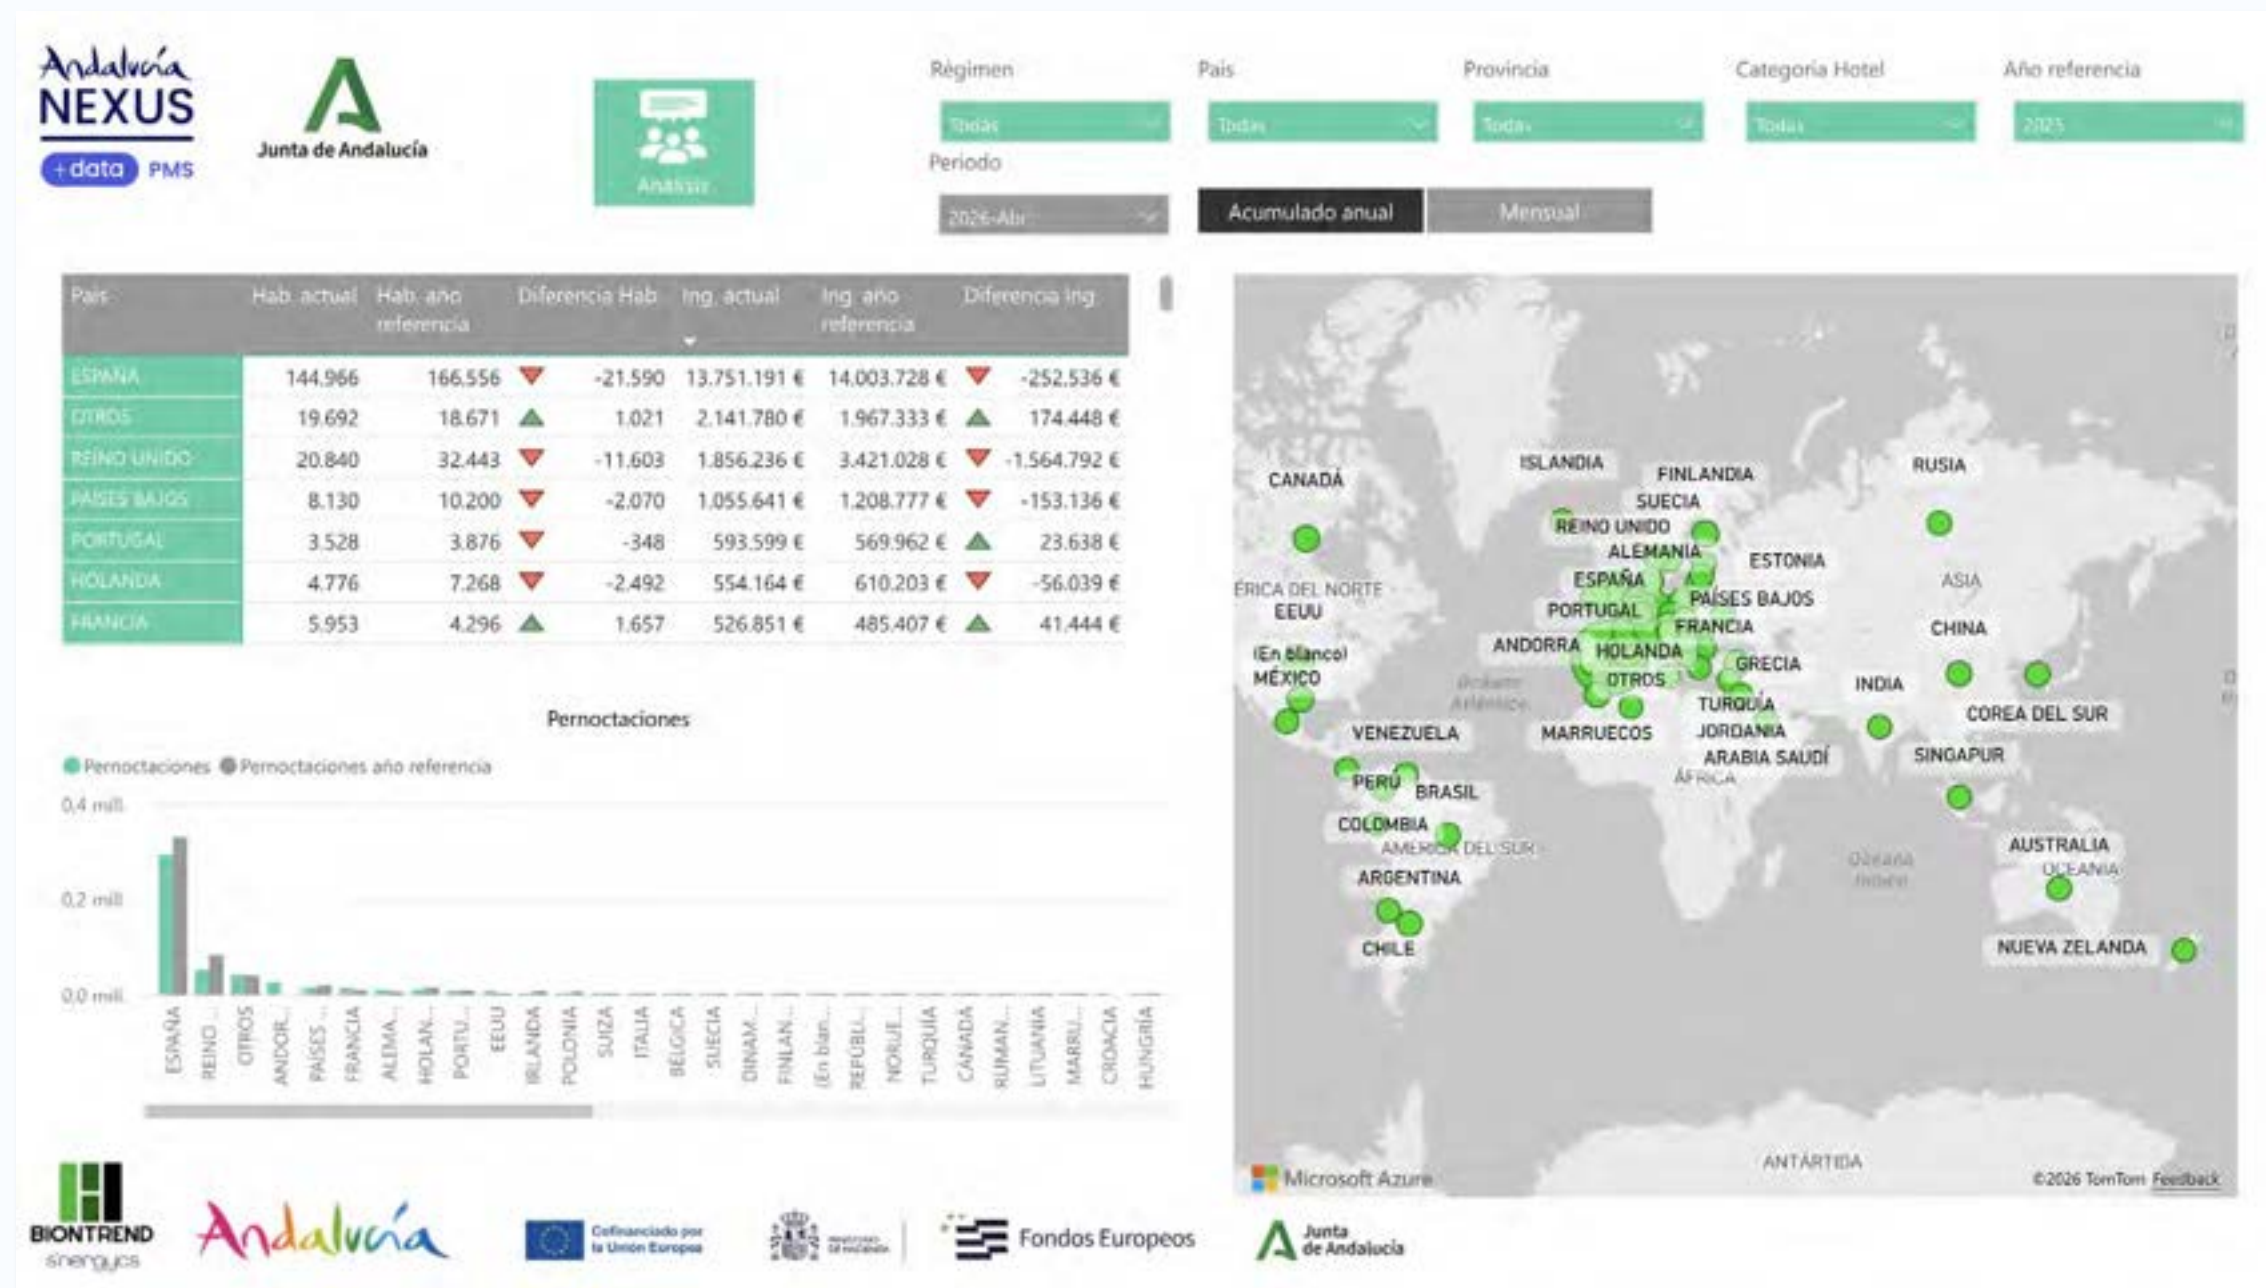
Andalucía NEXUS +data PMS

Junta de Andalucía

Análisis

Régimen
Todas

País
Todas

Provincia
Todas

Categoria Hotel
Todas

Año referencia
2025

Periodo
2026-Abr

Acumulado anual | Mensual

| País | Hab. actual | Hab. año referencia | Diferencia Hab | Ing. actual | Ing. año referencia | Diferencia Ing |
|---|---|---|---|---|---|---|
| ESPAÑA | 144.966 | 166.556 | -21.590 | 13.751.191 € | 14.003.728 € | -252.536 € |
| OTROS | 19.692 | 18.671 | 1.021 | 2.141.780 € | 1.967.333 € | 174.448 € |
| REINO UNIDO | 20.840 | 32.443 | -11.603 | 1.856.236 € | 3.421.028 € | -1.564.792 € |
| PAISES BAJOS | 8.130 | 10.200 | -2.070 | 1.055.641 € | 1.208.777 € | -153.136 € |
| PORTUGAL | 3.528 | 3.876 | -348 | 593.599 € | 569.962 € | 23.638 € |
| HOLANDA | 4.776 | 7.268 | -2.492 | 554.164 € | 610.203 € | -56.039 € |
| FRANCIA | 5.953 | 4.296 | 1.657 | 526.851 € | 485.407 € | 41.444 € |

Pernoctaciones

Pernoctaciones · Pernoctaciones año referencia

0,4 mill.
0,2 mill.
0,0 mill.

ESPAÑA, REINO..., OTROS, ANDOR..., PAISES..., FRANCIA, ALEMA..., HOLAN..., PORTU..., EEUU, IRLANDA, POLONIA, SUIZA, ITALIA, BELGICA, SUECIA, DINAM..., FINLAN..., (En blan..., REPÚBLI..., NORUE..., TURQUIA, CANADA, RUMAN..., LITUANIA, MARRU..., CROACIA, HUNGRIA

CANADÁ, ISLANDIA, FINLANDIA, RUSIA, SUECIA, REINO UNIDO, ALEMANIA, ESTONIA, ESPAÑA, ASIA, ÉRICA DEL NORTE, EEUU, PORTUGAL, PAÍSES BAJOS, FRANCIA, CHINA, ANDORRA, HOLANDA, (En blanco), GRECIA, MÉXICO, OTROS, INDIA, TURQUÍA, COREA DEL SUR, VENEZUELA, MARRUECOS, JORDANIA, ARABIA SAUDÍ, SINGAPUR, ÁFRICA, PERÚ, BRASIL, COLOMBIA, AMÉRICA DEL SUR, AUSTRALIA, OCEANÍA, ARGENTINA, CHILE, NUEVA ZELANDA, ANTÁRTIDA

Microsoft Azure
©2026 TomTom Feedback

BIONTREND energycs
Andalucía
Cofinanciado por la Unión Europea
Fondos Europeos
Junta de Andalucía